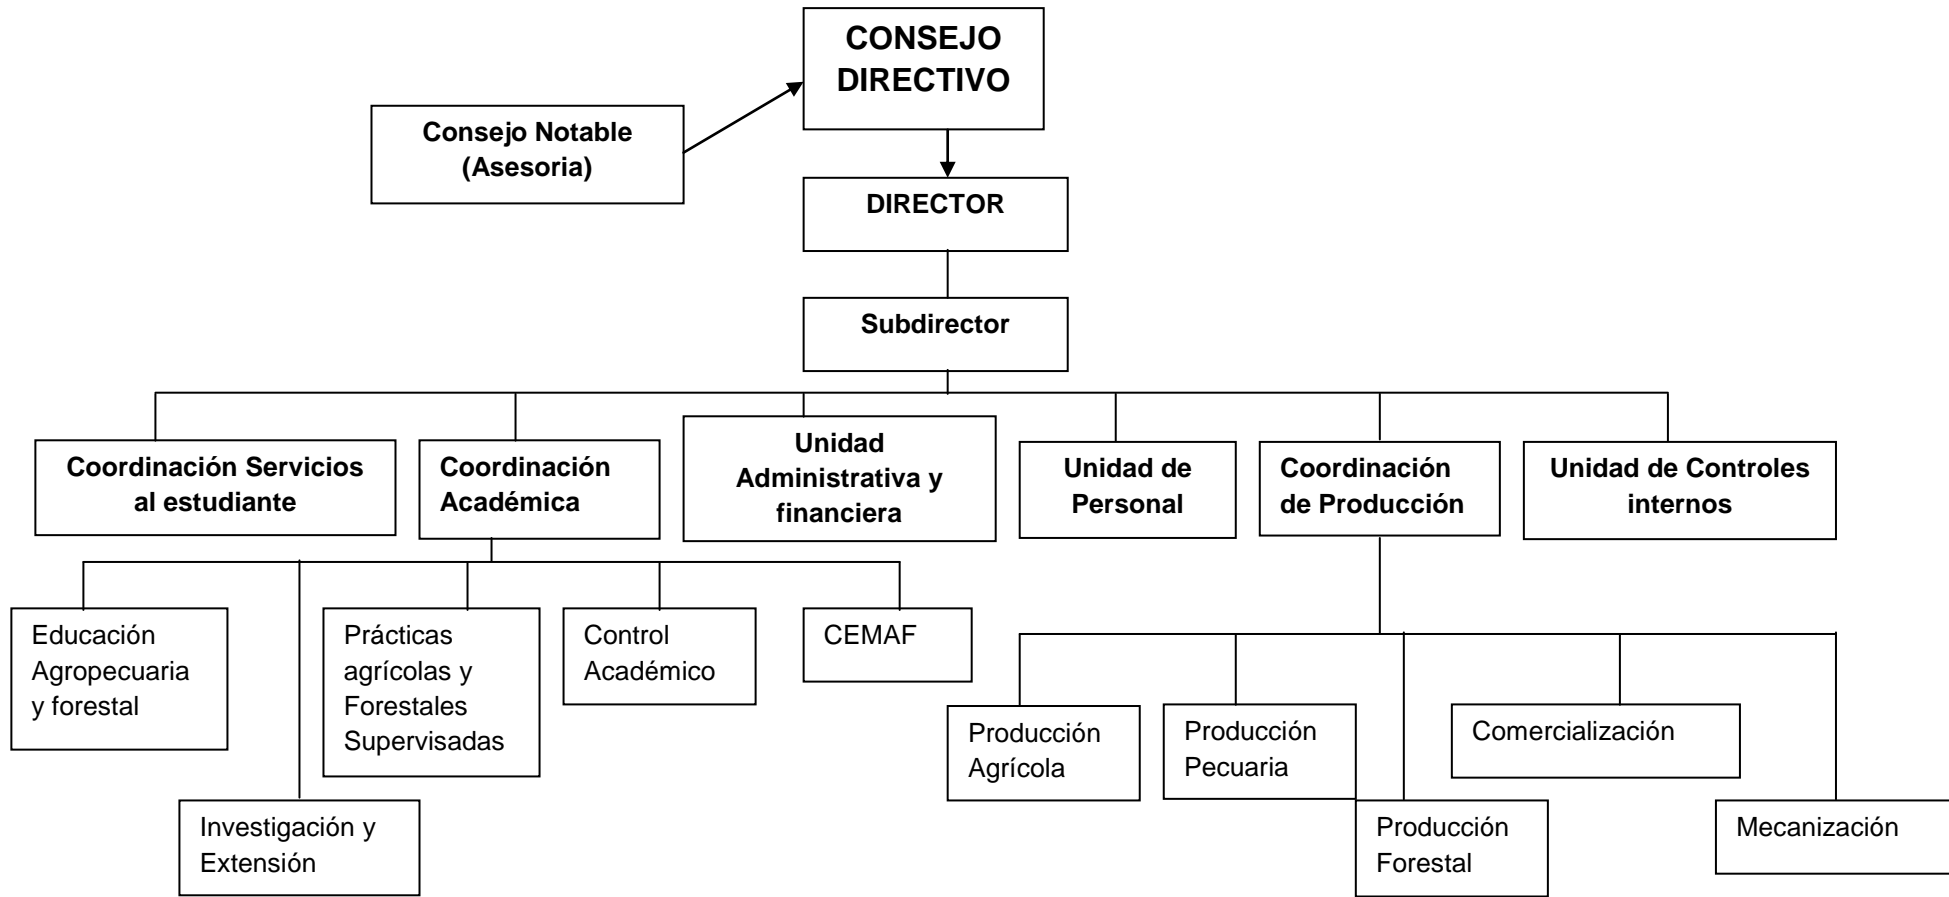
CONSEJO DIRECTIVO

Consejo Notable (Asesoria)

DIRECTOR

Subdirector

Coordinación Servicios al estudiante

Coordinación Académica

Unidad Administrativa y financiera

Unidad de Personal

Coordinación de Producción

Unidad de Controles internos

Educación Agropecuaria y forestal

Investigación y Extensión

Prácticas agrícolas y Forestales Supervisadas

Control Académico

CEMAF

Producción Agrícola

Producción Pecuaria

Producción Forestal

Comercialización

Mecanización